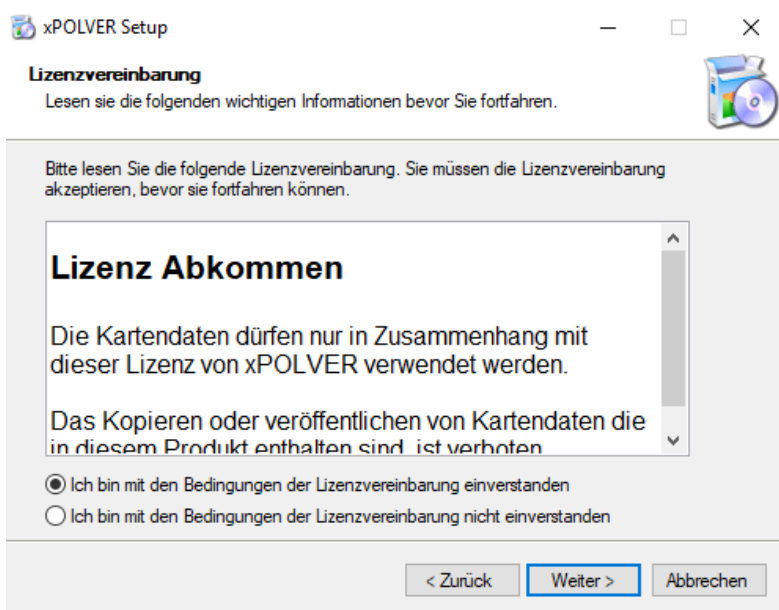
xPOLVER Setup

Lizenzvereinbarung
Lesen sie die folgenden wichtigen Informationen bevor Sie fortfahren.

Bitte lesen Sie die folgende Lizenzvereinbarung. Sie müssen die Lizenzvereinbarung akzeptieren, bevor sie fortfahren können.

Lizenz Abkommen

Die Kartendaten dürfen nur in Zusammenhang mit dieser Lizenz von xPOLVER verwendet werden.

Das Kopieren oder veröffentlichen von Kartendaten die in diesem Produkt enthalten sind, ist verboten.

Ich bin mit den Bedingungen der Lizenzvereinbarung einverstanden

Ich bin mit den Bedingungen der Lizenzvereinbarung nicht einverstanden

< Zurück
Weiter >
Abbrechen